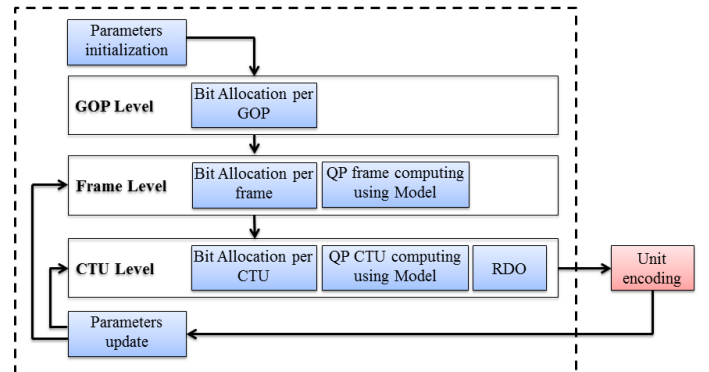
Parameters initialization

GOP Level

Bit Allocation per GOP

Frame Level

Bit Allocation per frame

QP frame computing using Model

CTU Level

Bit Allocation per CTU

QP CTU computing using Model

RDO

Unit encoding

Parameters update